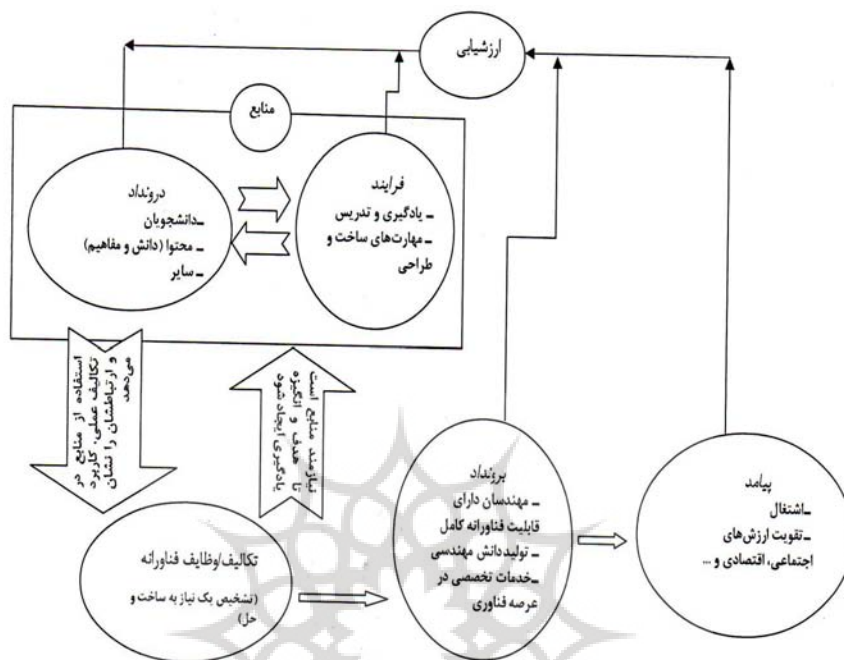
ارزشیابی

منابع

درونداد
ـ دانشجویان
ـ محتوا (دانش و مفاهیم)
ـ سایر

فرایند
ـ یادگیری و تدریس
ـ مهارت‌های ساخت و طراحی

استفاده از منابع در تکالیف عملی، کاربرد و ارتباطشان را نشان می‌دهد

نیازمند منابع است تا هدف و انگیزه موضوعات یادگیری

تکالیف/وظایف فناورانه
(تشخیص یک نیاز به ساخت و حل)

برونداد
ـ مهندسان دارای قابلیت فناورانه کامل
ـ تولیددانش مهندسی
ـ خدمات تخصصی در عرصه فناوری

پیامد
ـ اشتغال
ـ تقویت ارزش‌های اجتماعی، اقتصادی و ...